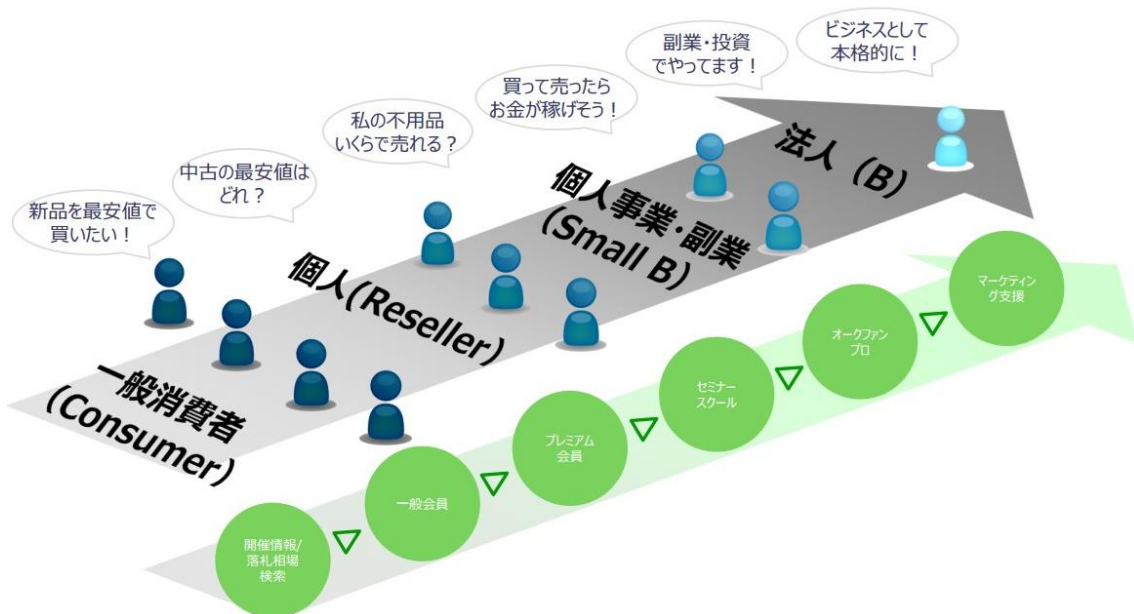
新品を最安値で買いたい！

中古の最安値はどれ？

私の不用品いくらで売れる？

買って売ったらお金が稼げそう！

副業・投資でやってます！

ビジネスとして本格的に！

一般消費者 (Consumer)

個人(Reseller)

個人事業・副業 (Small B)

法人（B）

開催情報/落札相場検索

一般会員

プレミアム会員

セミナースクール

オークファンプロ

マーケティング支援